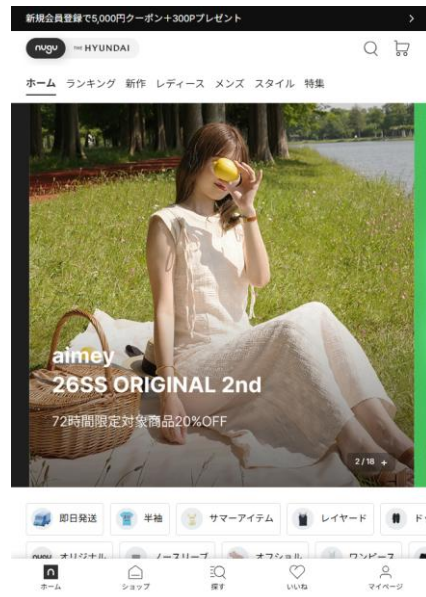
新規会員登録で5,000円クーポン+300Pプレゼント >

nugu THE HYUNDAI

ホーム ランキング 新作 レディース メンズ スタイル 特集

aimey
26SS ORIGINAL 2nd
72時間限定対象商品20%OFF

2/18 +

即日発送 半袖 サマーアイテム レイヤード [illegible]

nugu オリジナル ノースリーブ オフショル ワンピース

ホーム ショップ 探す いいね マイページ